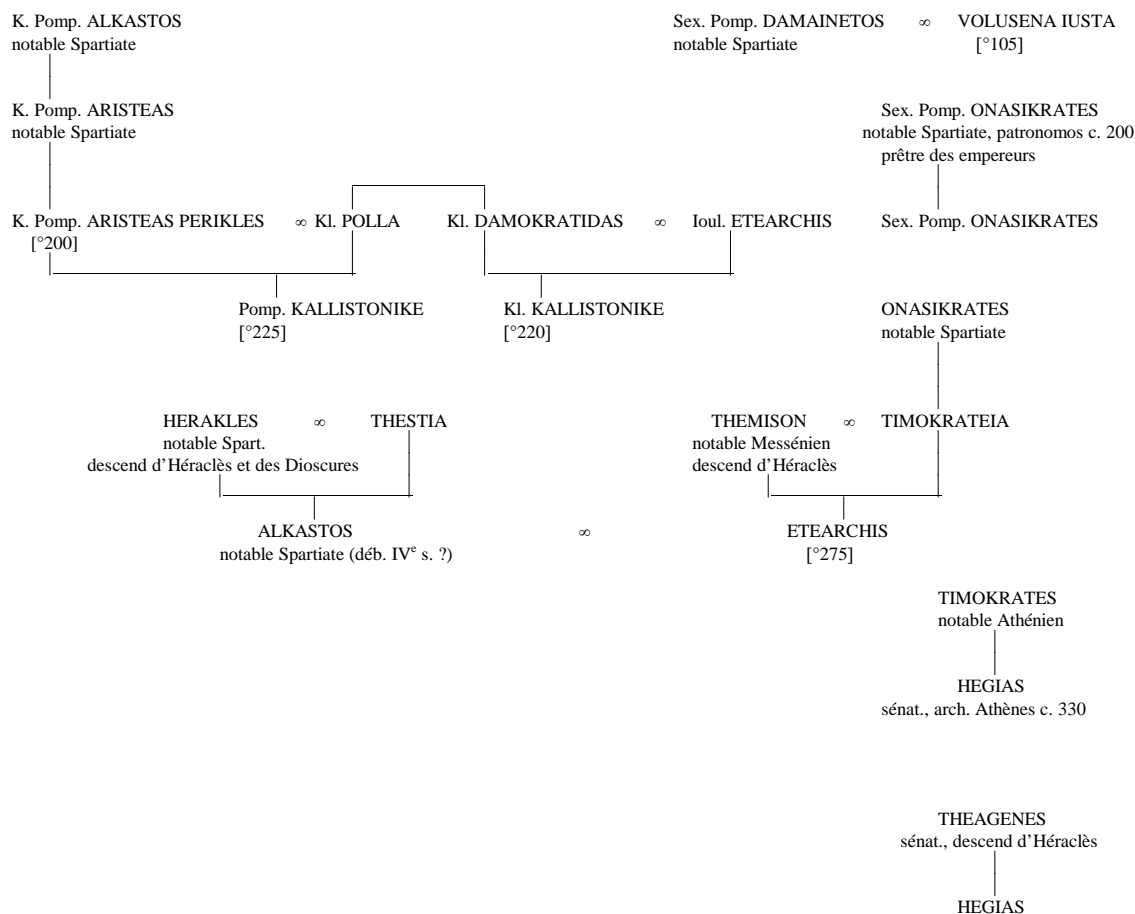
K. Pomp. ALKASTOS
notable Spartiate

Sex. Pomp. DAMAINETOS ∞ VOLUSENA IUSTA
notable Spartiate [°105]

K. Pomp. ARISTEAS
notable Spartiate

Sex. Pomp. ONASIKRATES
notable Spartiate, patronomos c. 200
prêtre des empereurs

K. Pomp. ARISTEAS PERIKLES ∞ Kl. POLLA
[°200]

Kl. DAMOKRATIDAS ∞ Ioul. ETEARCHIS

Sex. Pomp. ONASIKRATES

Pomp. KALLISTONIKE
[°225]

Kl. KALLISTONIKE
[°220]

ONASIKRATES
notable Spartiate

HERAKLES ∞ THESTIA
notable Spart.
descend d'Héraclès et des Dioscures

THEMISON ∞ TIMOKRATEIA
notable Messénien
descend d'Héraclès

ALKASTOS ∞ ETEARCHIS
notable Spartiate (déb. IV$^{e}$ s. ?)
[°275]

TIMOKRATES
notable Athénien

HEGIAS
sénat., arch. Athènes c. 330

THEAGENES
sénat., descend d'Héraclès

HEGIAS